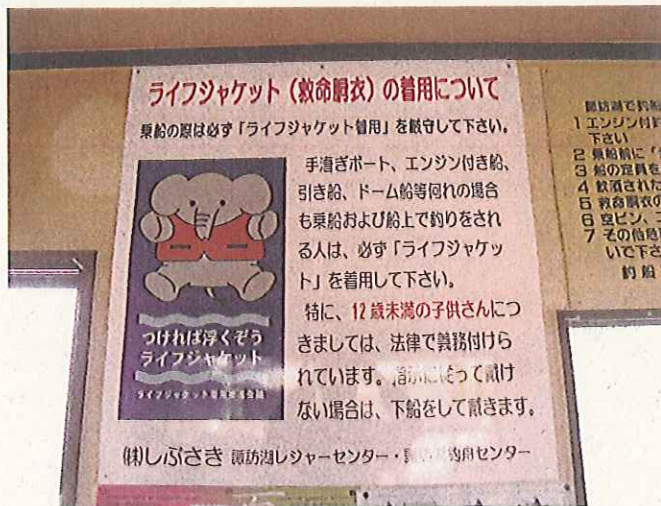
ライフジャケット（救命胴衣）の着用について

乗船の際は必ず「ライフジャケット着用」を厳守して下さい。

手漕ぎボート、エンジン付き船、引き船、ドーム船等何れの場合も乗船および船上で釣りをされる人は、必ず「ライフジャケット」を着用して下さい。

特に、12歳未満の子供さんにつきましては、法律で義務付けられています。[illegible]従って頂けない場合は、下船をして頂きます。

つければ浮くぞう
ライフジャケット

ライフジャケット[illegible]

㈱しぶさき 諏訪湖レジャーセンター・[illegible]センター

諏訪湖で釣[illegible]
1 エンジン付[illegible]
下さい
2 乗船前に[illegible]
3 船の定員を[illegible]
4 飲酒された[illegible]
5 救命胴衣の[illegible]
6 空ビン、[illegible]
7 その他船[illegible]
いて下さ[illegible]
釣船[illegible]